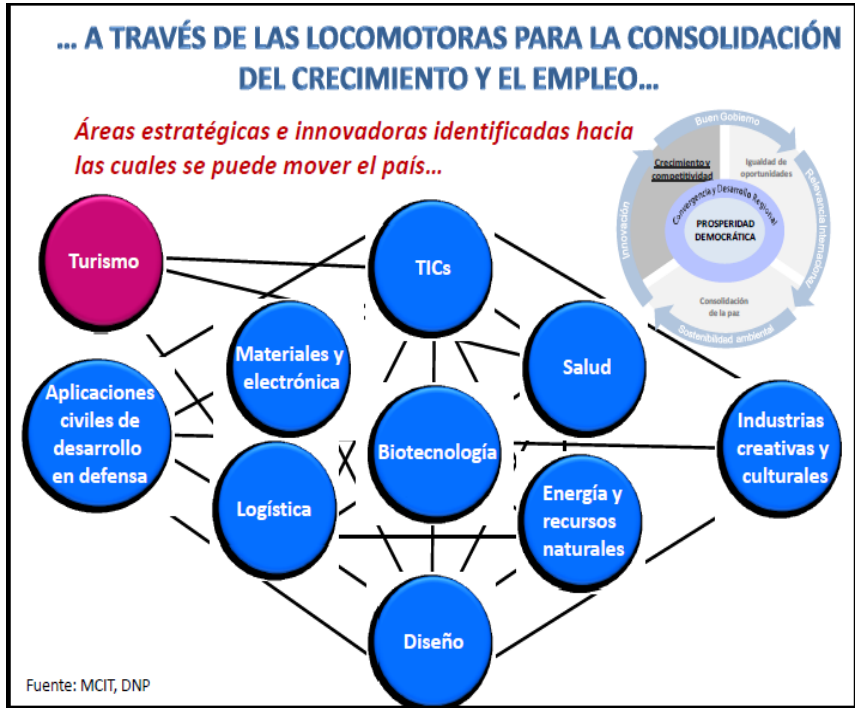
… A TRAVÉS DE LAS LOCOMOTORAS PARA LA CONSOLIDACIÓN DEL CRECIMIENTO Y EL EMPLEO…

Áreas estratégicas e innovadoras identificadas hacia las cuales se puede mover el país…

Buen Gobierno

Crecimiento y competitividad

Igualdad de oportunidades

Convergencia y Desarrollo Regional

PROSPERIDAD DEMOCRÁTICA

Innovación

Relevancia Internacional

Consolidación de la paz

Sostenibilidad ambiental

Turismo

TICs

Materiales y electrónica

Salud

Aplicaciones civiles de desarrollo en defensa

Biotecnología

Industrias creativas y culturales

Logística

Energía y recursos naturales

Diseño

Fuente: MCIT, DNP